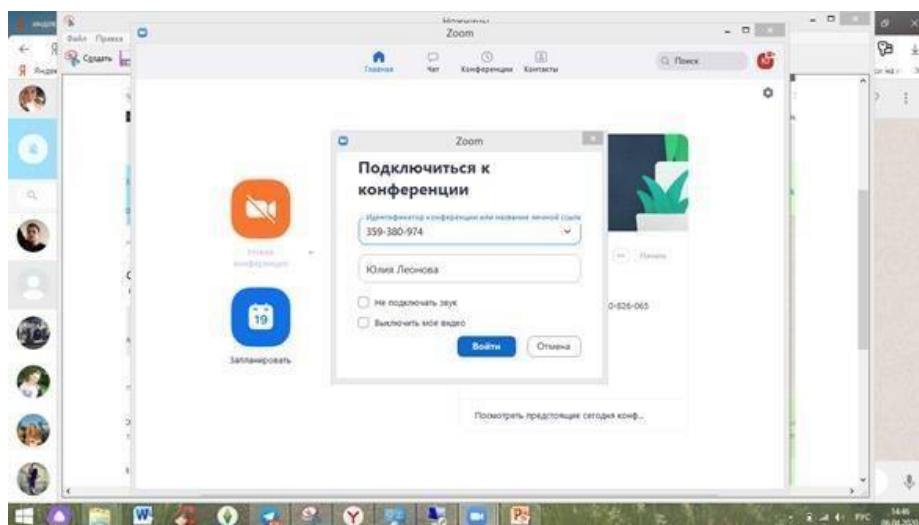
Файл Правка
Создать
Zoom
Главная Чат Конференции Контакты
Поиск
Zoom
Подключиться к конференции
Идентификатор конференции или название личной ссылки
359-380-974
Юлия Леонова
Не подключать звук
Выключить мое видео
Войти
Отмена
Новая конференция
19
Запланировать
Начать
0-826-065
Посмотреть предстоящие сегодня конф...
РУС
14:46